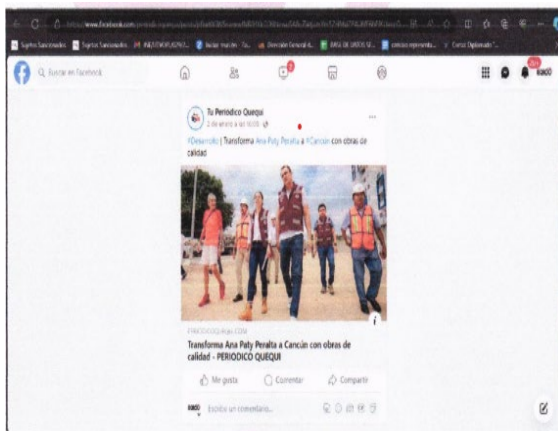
https://www.facebook.com/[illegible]

Sujetos Sancionados | Sujetos Sancionados | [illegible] | Iniciar sesión - Cu... | Dirección General d... | BASE DE DATOS SE... | censo representa... | Consul Diplomado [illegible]

Buscar en Facebook

Tu Periódico Quequi
2 de enero a las 10:00

#Desarrollo | Transforma Ana Paty Peralta a #Cancún con obras de calidad

PERIODICOQUEQUI.COM
Transforma Ana Paty Peralta a Cancún con obras de calidad - PERIODICO QUEQUI

Me gusta
Comentar
Compartir

Escribe un comentario...